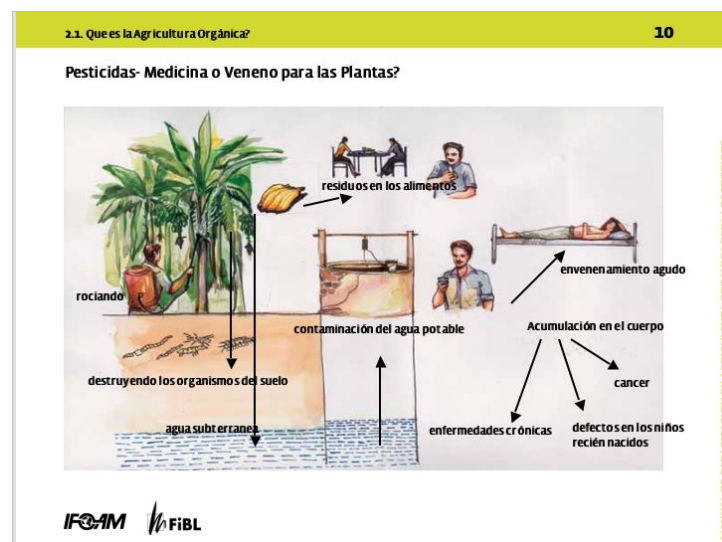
2.1. Que es la Agricultura Orgánica?

10

Pesticidas- Medicina o Veneno para las Plantas?

residuos en los alimentos

envenenamiento agudo

rociando

contaminación del agua potable

Acumulación en el cuerpo

destruyendo los organismos del suelo

cancer

agua subterranea

enfermedades crónicas

defectos en los niños recién nacidos

IFOAM FiBL